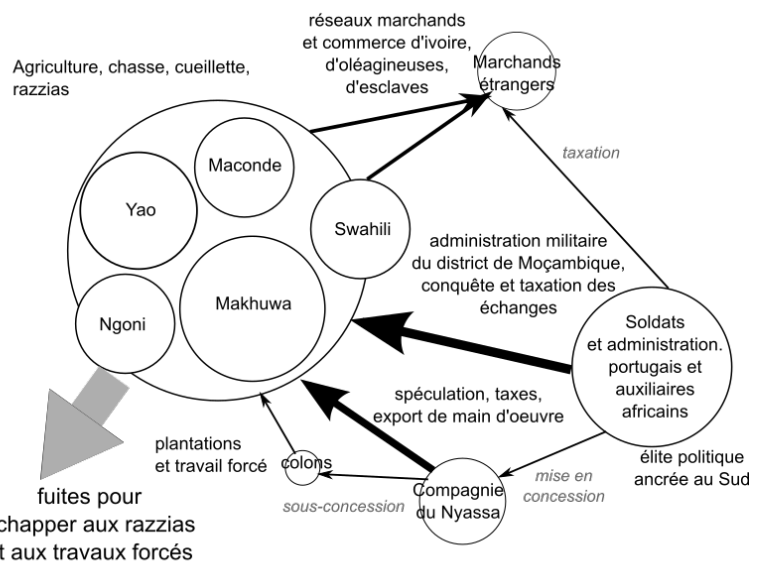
réseaux marchands et commerce d'ivoire, d'oléagineuses, d'esclaves

Marchands étrangers

Agriculture, chasse, cueillette, razzias

Maconde

Yao

Swahili

Makhuwa

Ngoni

taxation

administration militaire du district de Moçambique, conquête et taxation des échanges

Soldats et administration. portugais et auxiliaires africains

spéculation, taxes, export de main d'oeuvre

plantations et travail forcé

colons

Compagnie du Nyassa

sous-concession

mise en concession

élite politique ancrée au Sud

fuites pour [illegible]chapper aux razzias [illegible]t aux travaux forcés